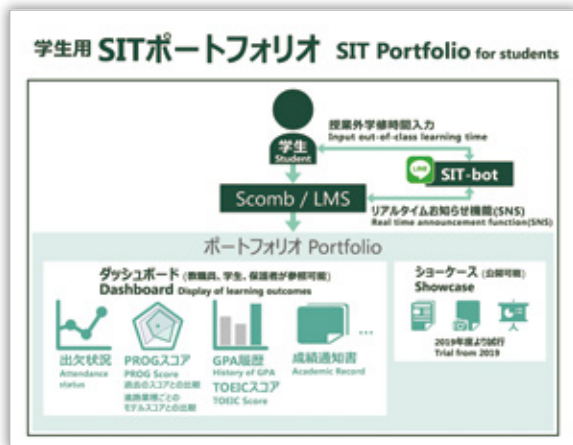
学生用 SITポートフォリオ SIT Portfolio for students

学生
Student

授業外学修時間入力
Input out-of-class learning time

SIT-bot

Scomb / LMS

リアルタイムお知らせ機能(SNS)
Real time announcement function(SNS)

ポートフォリオ Portfolio

ダッシュボード (教職員、学生、保護者が参照可能)
Dashboard Display of learning outcomes

出欠状況
Attendance status

PROGスコア
PROG Score
過去のスコアとの比較
業務業種ごとのモデルスコアとの比較

GPA履歴
History of GPA

TOEICスコア
TOEIC Score

成績通知書
Academic Record

ショーケース (公開可能)
Showcase

2019年度より試行
Trial from 2019